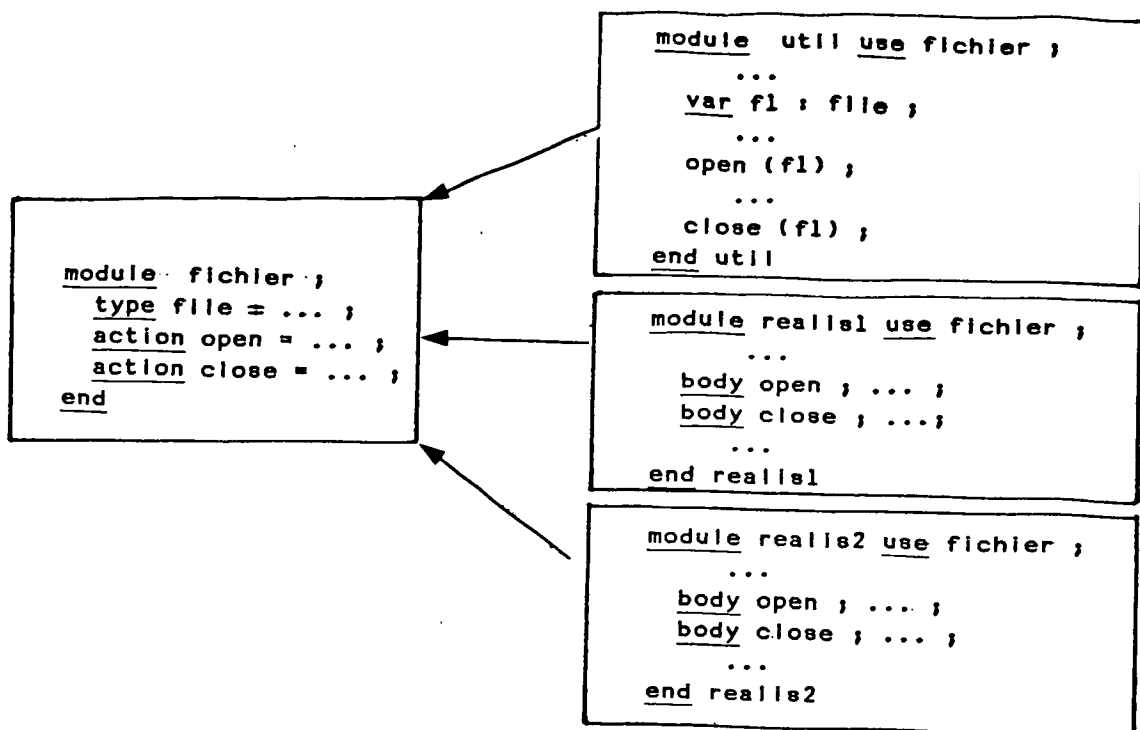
module fichier ;
type file = ... ;
action open = ... ;
action close = ... ;
end

module util use fichier ;
...
var f1 : file ;
...
open (f1) ;
...
close (f1) ;
end util

module realis1 use fichier ;
...
body open ; ... ;
body close ; ...;
...
end realis1

module realis2 use fichier ;
...
body open ; ... ;
body close ; ... ;
...
end realis2